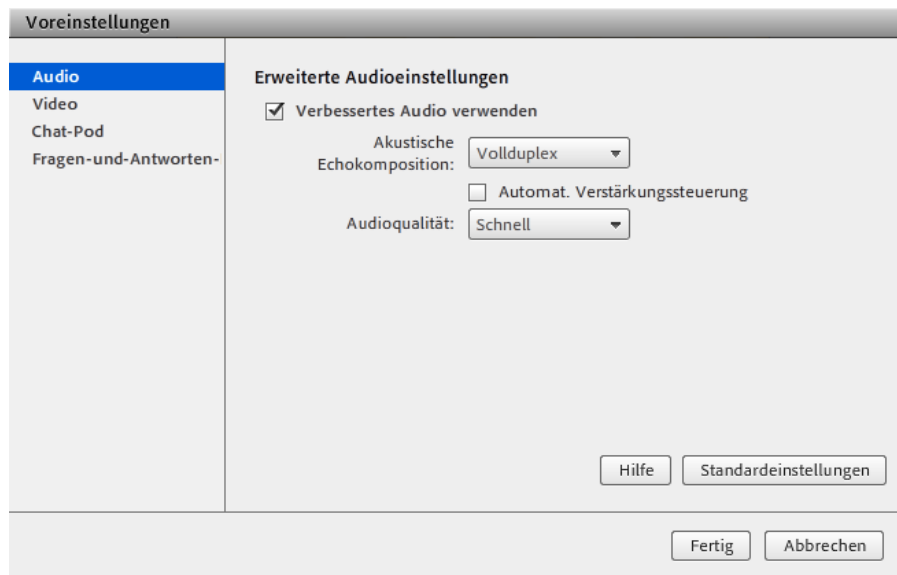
Voreinstellungen

Audio
Video
Chat-Pod
Fragen-und-Antworten-

Erweiterte Audioeinstellungen

Verbessertes Audio verwenden

Akustische Echokomposition: Vollduplex

Automat. Verstärkungssteuerung

Audioqualität: Schnell

Hilfe
Standardeinstellungen

Fertig
Abbrechen